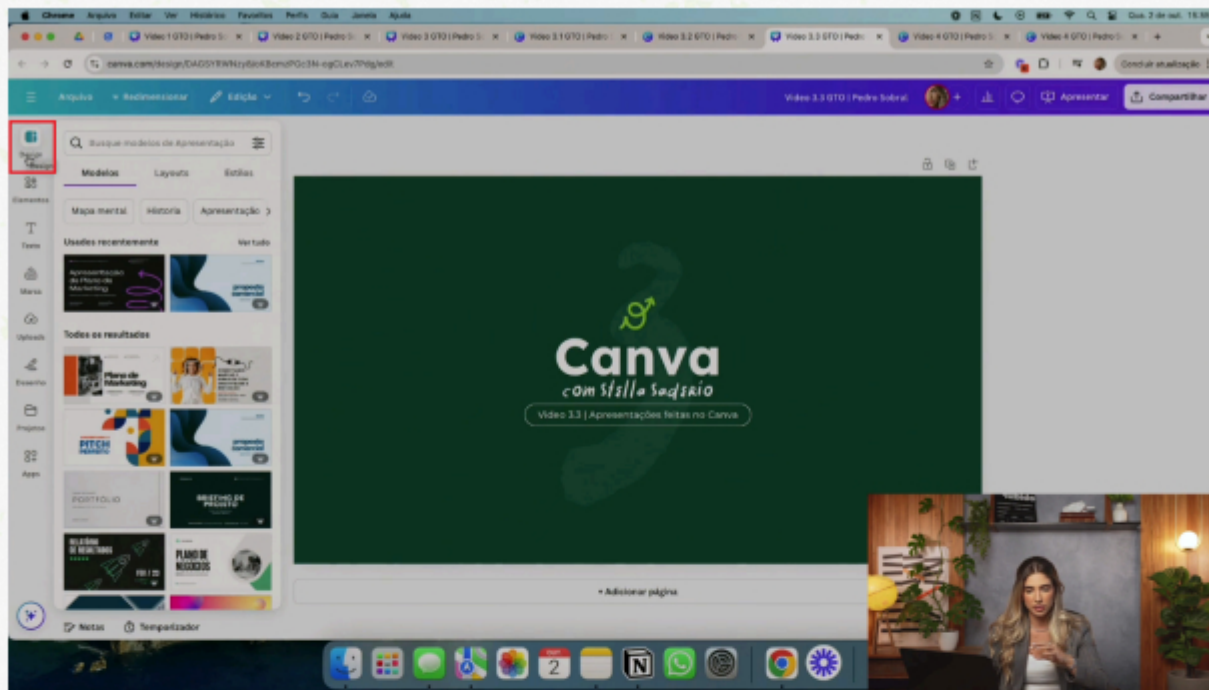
Chrome Arquivo Editar Ver Histórico Favoritos Perfis Guia Janela Ajuda

Qua. 2 de out. 15:59

Vídeo 1 GTO | Pedro S
Vídeo 2 GTO | Pedro S
Vídeo 3 GTO | Pedro S
Vídeo 3.1 GTO | Pedro
Vídeo 3.2 GTO | Pedro
Vídeo 3.3 GTO | Pedro
Vídeo 4 GTO | Pedro S
Vídeo 4 GTO | Pedro S

canva.com/design/DAGSYRWNzy8/oKBsmdPOc3N-ogCLev7Pdg/edit

Concluir atualização

Arquivo Redimensionar Edição

Vídeo 3.3 GTO | Pedro Sobral

Apresentar Compartilhar

Design

Elementos

Texto

Marca

Uploads

Desenho

Projetos

Apps

Busque modelos de Apresentação

Modelos Layouts Estilos

Mapa mental História Apresentação

Usados recentemente Ver tudo

Apresentação do Plano de Marketing

Todos os resultados

Plano de Marketing

PITCH

PORTFOLIO

REUNIÃO DE PROJETO

RELATÓRIO DE RESULTADOS

PLANO DE NEGÓCIOS

Canva

com Stella Sadsrio

Vídeo 3.3 | Apresentações feitas no Canva

+ Adicionar página

Notas Temporizador